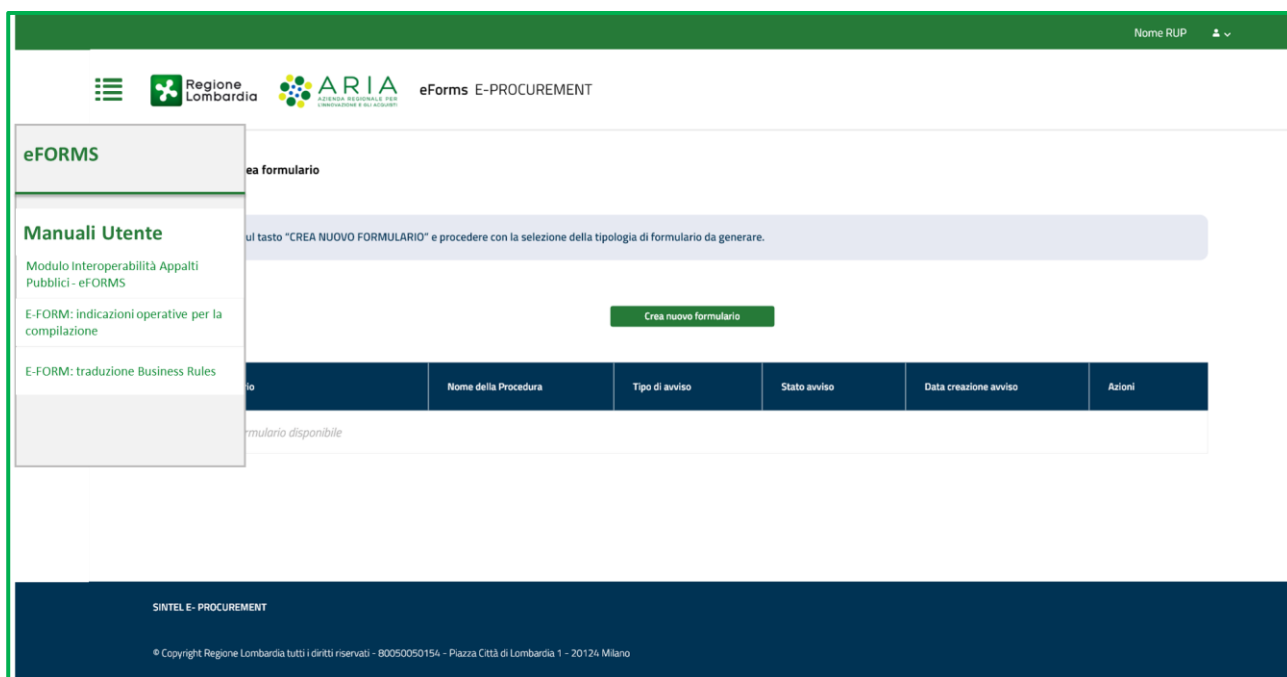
Nome RUP

Regione Lombardia

ARIA
AZIENDA REGIONALE PER L'INNOVAZIONE E GLI ACQUISTI

eForms E-PROCUREMENT

eFORMS

Manuali Utente

Modulo Interoperabilità Appalti Pubblici - eFORMS

E-FORM: indicazioni operative per la compilazione

E-FORM: traduzione Business Rules

ea formulario

ul tasto "CREA NUOVO FORMULARIO" e procedere con la selezione della tipologia di formulario da generare.

Crea nuovo formulario

| rio | Nome della Procedura | Tipo di avviso | Stato avviso | Data creazione avviso | Azioni |
|---|---|---|---|---|---|
| rmulario disponibile | | | | | |

SINTEL E- PROCUREMENT

© Copyright Regione Lombardia tutti i diritti riservati - 80050050154 - Piazza Città di Lombardia 1 - 20124 Milano